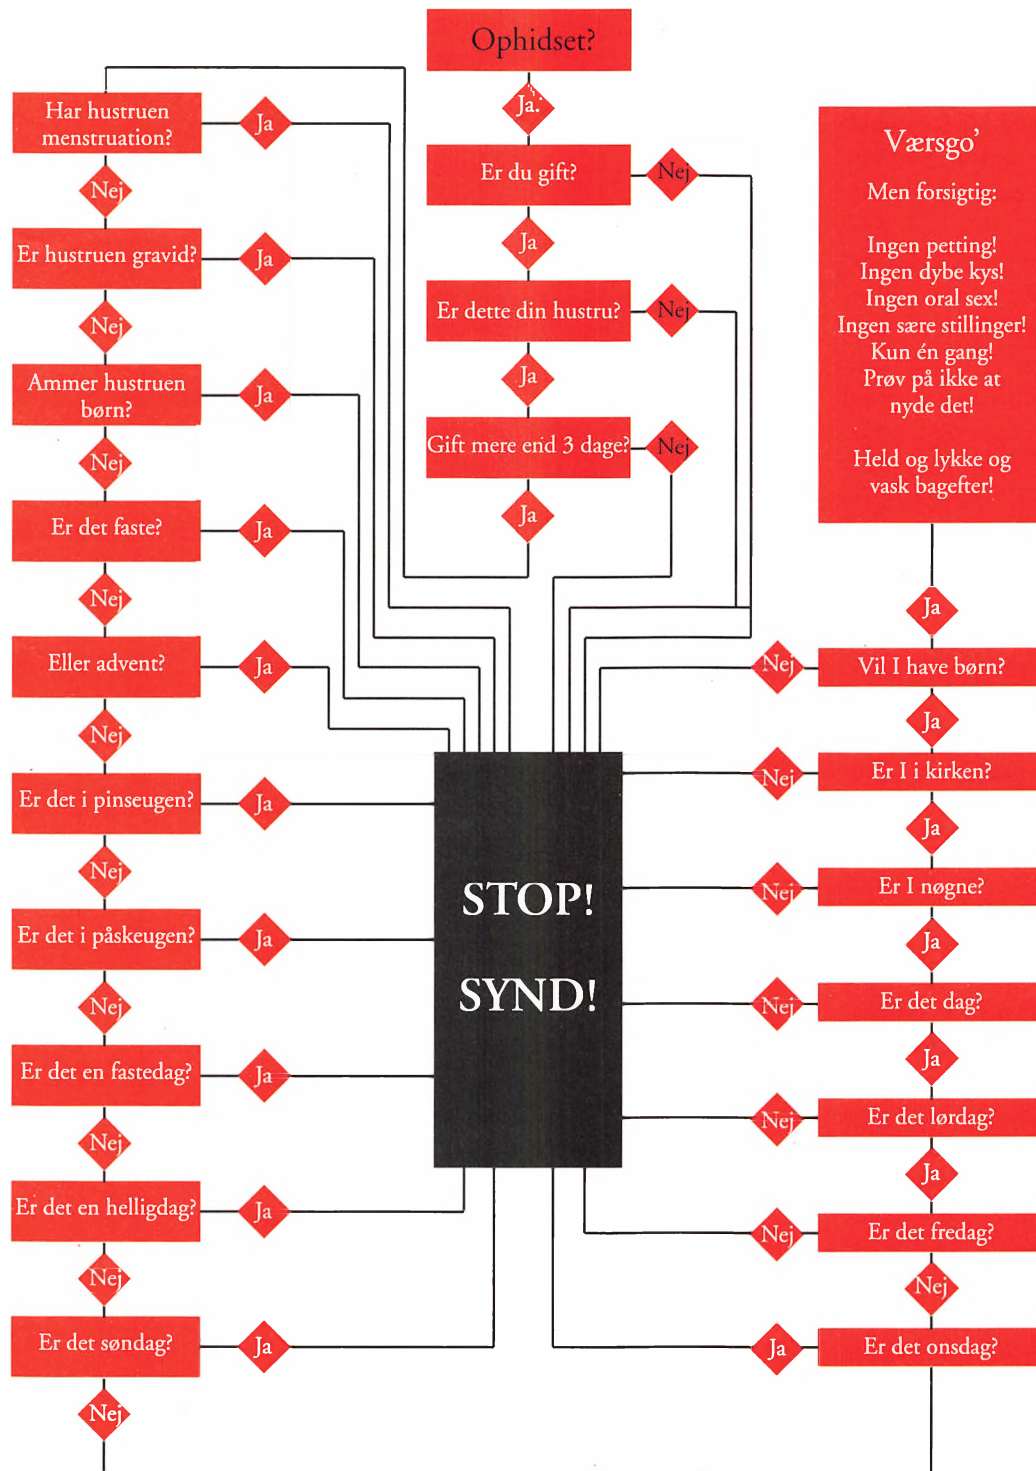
Ophidset?

Ja

Er du gift?

Nej

Ja

Er dette din hustru?

Nej

Ja

Gift mere end 3 dage?

Nej

Ja

Har hustruen menstruation?

Ja

Nej

Er hustruen gravid?

Ja

Nej

Ammer hustruen børn?

Ja

Nej

Er det faste?

Ja

Nej

Eller advent?

Ja

Nej

Er det i pinseugen?

Ja

Nej

Er det i påskeugen?

Ja

Nej

Er det en fastedag?

Ja

Nej

Er det en helligdag?

Ja

Nej

Er det søndag?

Ja

Nej

STOP!

SYND!

Værsgo'

Men forsigtig:

Ingen petting!
Ingen dybe kys!
Ingen oral sex!
Ingen sære stillinger!
Kun én gang!
Prøv på ikke at nyde det!

Held og lykke og vask bagefter!

Ja

Nej

Vil I have børn?

Ja

Nej

Er I i kirken?

Ja

Nej

Er I nøgne?

Ja

Nej

Er det dag?

Ja

Nej

Er det lørdag?

Ja

Nej

Er det fredag?

Nej

Ja

Er det onsdag?